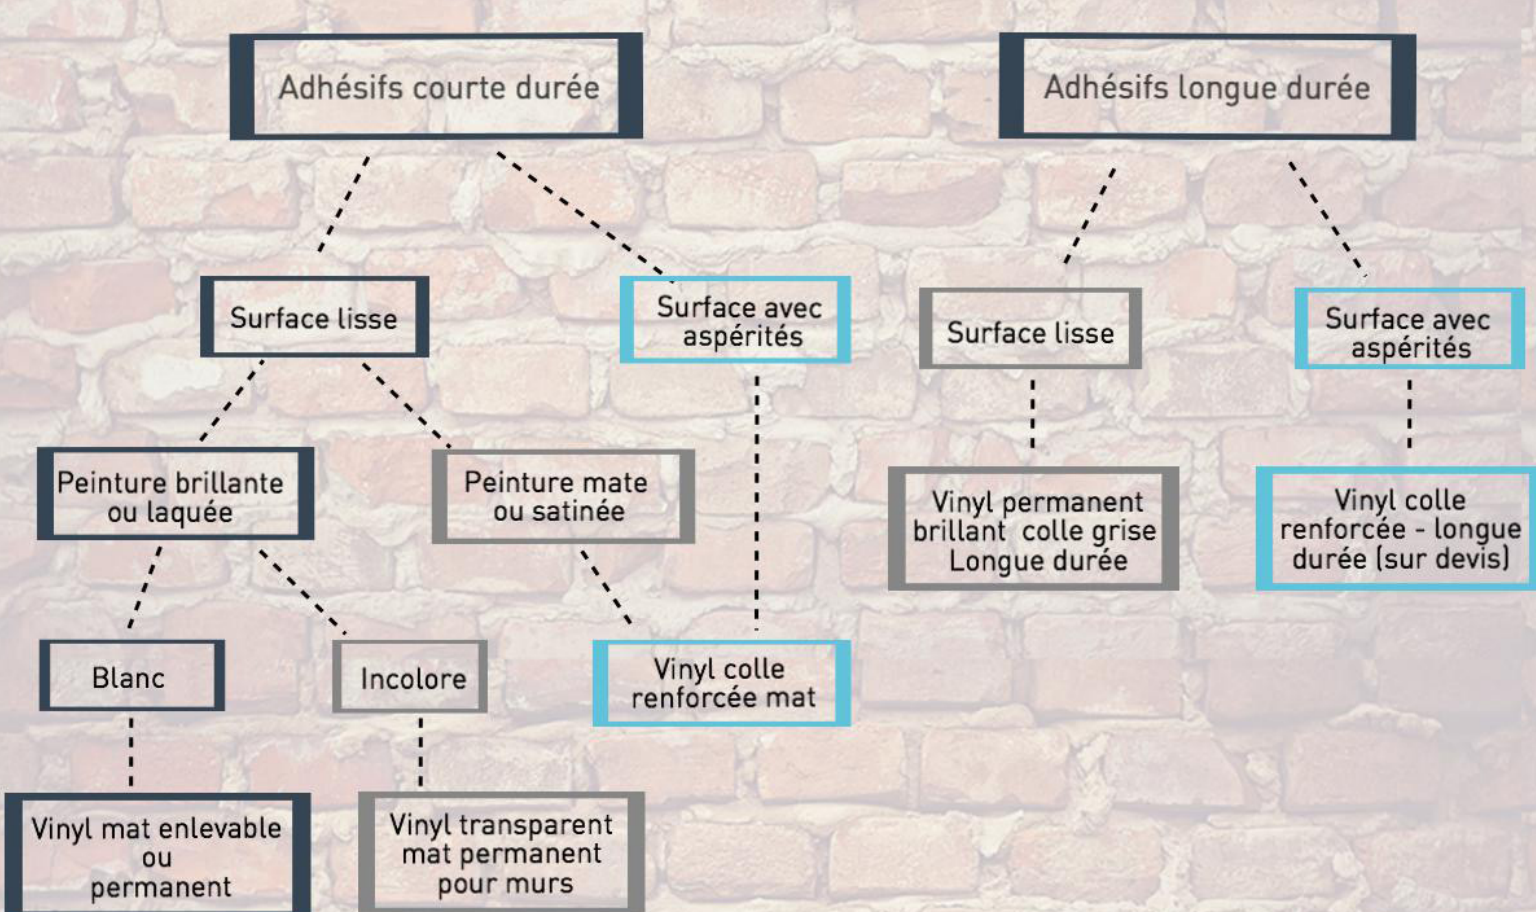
Adhésifs courte durée

Adhésifs longue durée

Surface lisse

Surface avec aspérités

Surface lisse

Surface avec aspérités

Peinture brillante ou laquée

Peinture mate ou satinée

Vinyl permanent brillant colle grise Longue durée

Vinyl colle renforcée - longue durée (sur devis)

Blanc

Incolore

Vinyl colle renforcée mat

Vinyl mat enlevable ou permanent

Vinyl transparent mat permanent pour murs